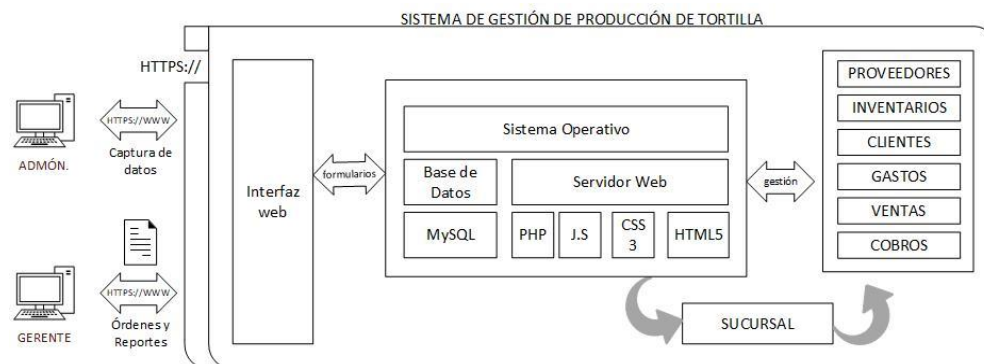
SISTEMA DE GESTIÓN DE PRODUCCIÓN DE TORTILLA

HTTPS://

HTTPS://WWW

ADMÓN.

Captura de datos

HTTPS://WWW

GERENTE

Órdenes y Reportes

Interfaz web

formularios

Sistema Operativo

Base de Datos

Servidor Web

MySQL

PHP

J.S

CSS 3

HTML5

gestión

PROVEEDORES

INVENTARIOS

CLIENTES

GASTOS

VENTAS

COBROS

SUCURSAL